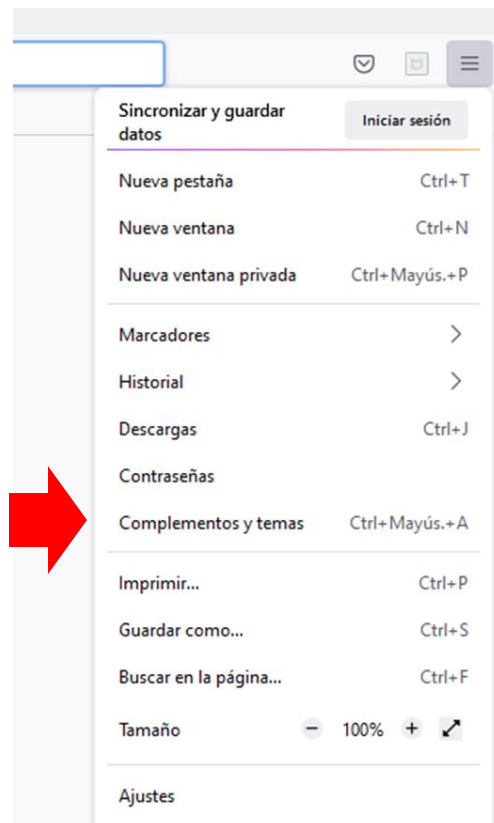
Sincronizar y guardar datos

Iniciar sesión

Nueva pestaña Ctrl+T

Nueva ventana Ctrl+N

Nueva ventana privada Ctrl+Mayús.+P

Marcadores

Historial

Descargas Ctrl+J

Contraseñas

Complementos y temas Ctrl+Mayús.+A

Imprimir... Ctrl+P

Guardar como... Ctrl+S

Buscar en la página... Ctrl+F

Tamaño − 100% +

Ajustes